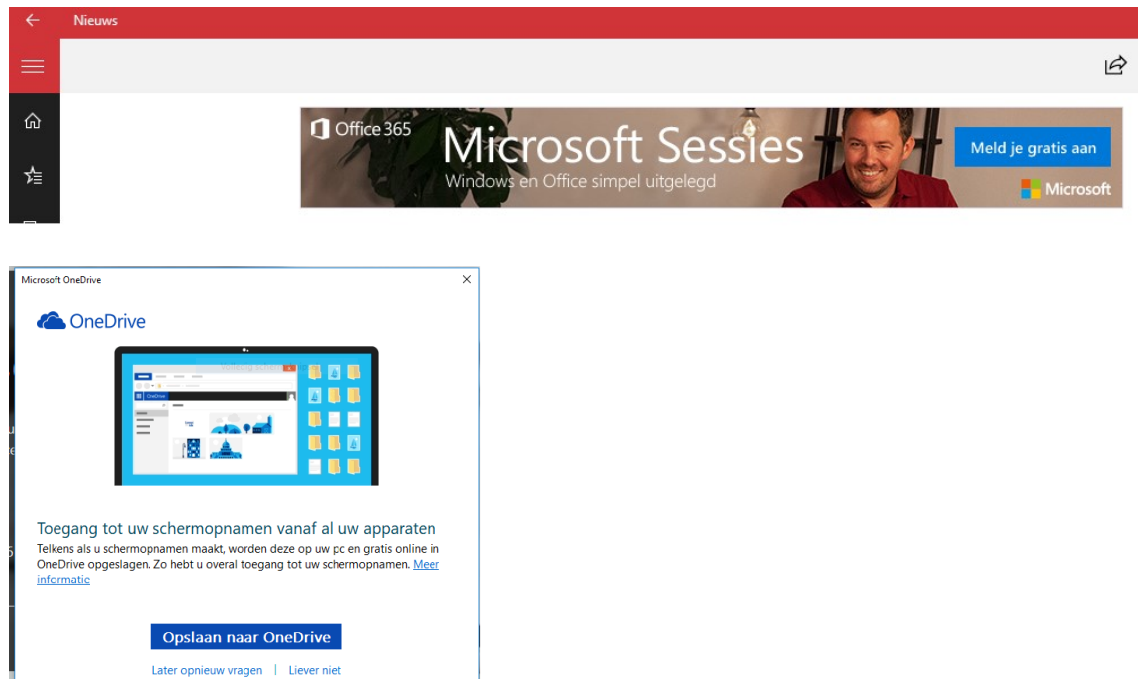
Nieuws

Office 365

Microsoft Sessies

Windows en Office simpel uitgelegd

Meld je gratis aan

Microsoft

Microsoft OneDrive

OneDrive

OneDrive

Toegang tot uw schermopnamen vanaf al uw apparaten

Telkens als u schermopnamen maakt, worden deze op uw pc en gratis online in OneDrive opgeslagen. Zo hebt u overal toegang tot uw schermopnamen. Meer informatie

Opslaan naar OneDrive

Later opnieuw vragen | Liever niet